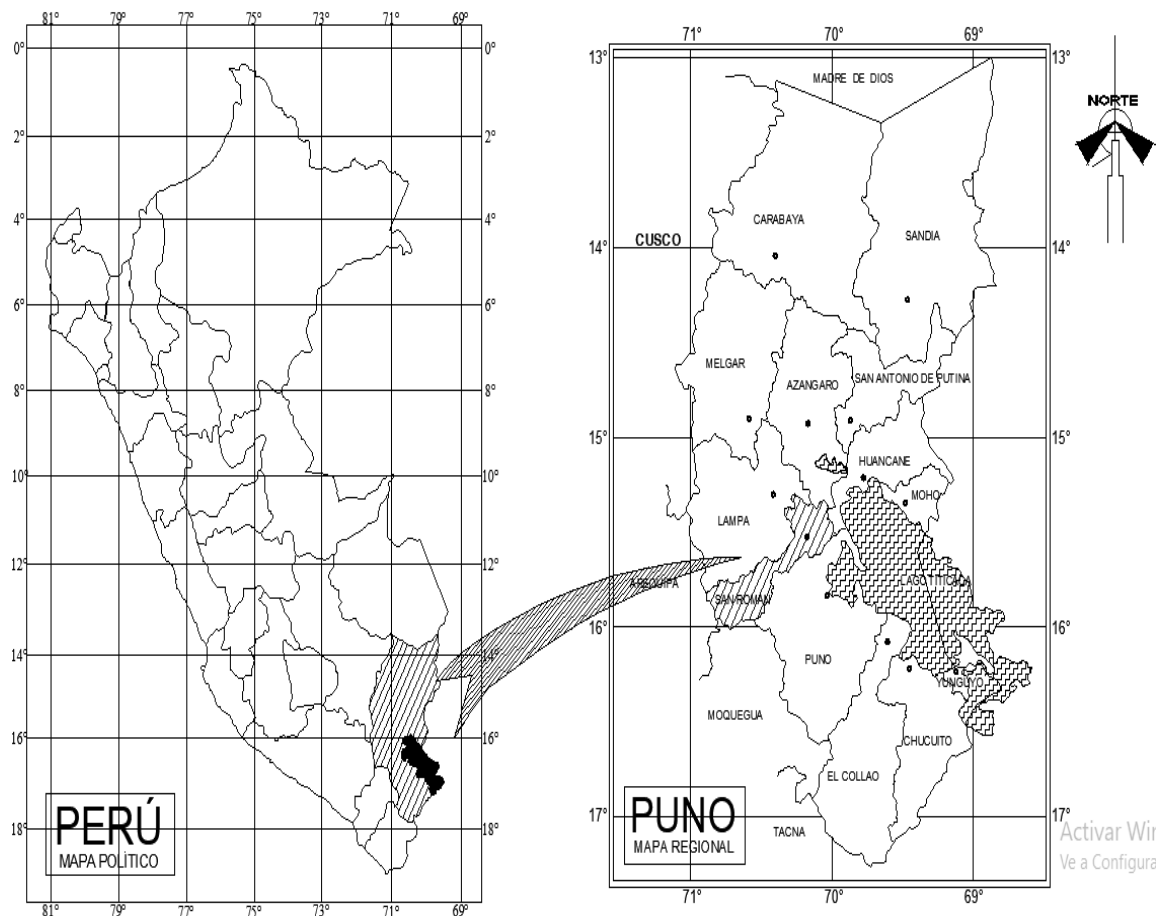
81° 79° 77° 75° 73° 71° 69°

0° 0°
2° 2°
4° 4°
6° 6°
8° 8°
10° 10°
12° 12°
14° 14°
16° 16°
18° 18°

PERÚ
MAPA POLÍTICO

81° 79° 77° 75° 73° 71° 69°

71° 70° 69°

13° 13°

MADRE DE DIOS

NORTE

CARABAYA

CUSCO

SANDIA

14° 14°

MELGAR

AZANGARO

SAN ANTONIO DE PUTINA

15° 15°

HUANCANE

MOHO

LAMPA

AREQUIPA

SAN ROMAN

LAGO TITICACA

16° 16°

PUNO

YUNGUYO

MOQUEGUA

CHUCUITO

EL COLLAO

17° 17°

PUNO
MAPA REGIONAL

TACNA

71° 70° 69°

Activar Wi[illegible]
Ve a Configura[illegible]